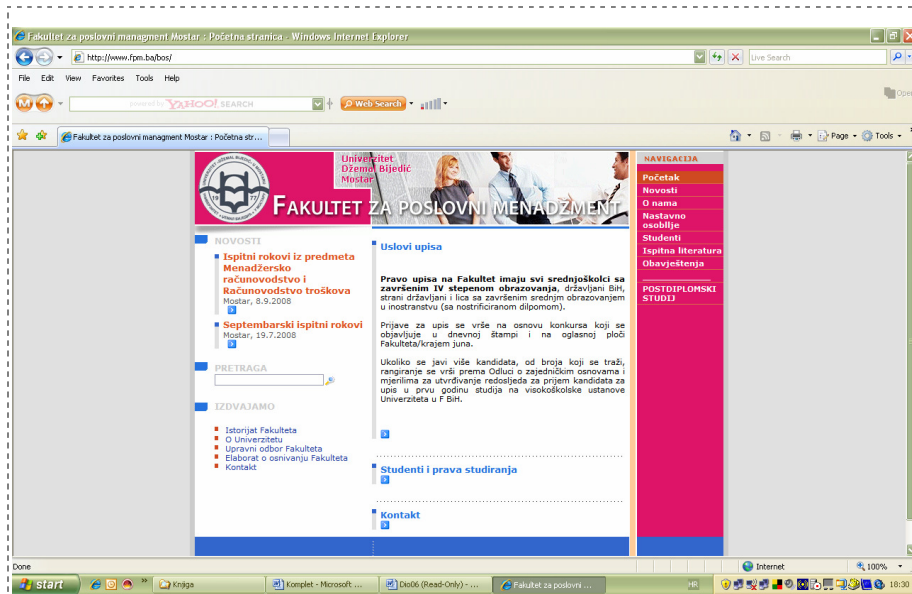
Fakultet za poslovni managment Mostar : Početna stranica - Windows Internet Explorer

http://www.fpm.ba/bos/

Live Search

File Edit View Favorites Tools Help

powered by YAHOO! SEARCH

Web Search

Fakultet za poslovni managment Mostar : Početna str...

Page Tools

Univerzitet Džemal Bijedić Mostar

FAKULTET ZA POSLOVNI MENADŽMENT

NOVOSTI

Ispitni rokovi iz predmeta Menadžersko računovodstvo i Računovodstvo troškova
Mostar, 8.9.2008

Septembarski ispitni rokovi
Mostar, 19.7.2008

PRETRAGA

IZDVAJAMO

Istorijat Fakulteta
O Univerzitetu
Upravni odbor Fakulteta
Elaborat o osnivanju Fakulteta
Kontakt

Uslovi upisa

Pravo upisa na Fakultet imaju svi srednjoškolci sa završenim IV stepenom obrazovanja, državljani BiH, strani državljani i lica sa završenim srednjim obrazovanjem u inostranstvu (sa nostrificiranom diplomom).

Prijave za upis se vrše na osnovu konkursa koji se objavljuje u dnevnoj štampi i na oglasnoj ploči Fakulteta/krajem juna.

Ukoliko se javi više kandidata, od broja koji se traži, rangiranje se vrši prema Odluci o zajedničkim osnovama i mjerilima za utvrđivanje redosljeda za prijem kandidata za upis u prvu godinu studija na visokoškolske ustanove Univerziteta u F BiH.

Studenti i prava studiranja

Kontakt

NAVIGACIJA

Početak
Novosti
O nama
Nastavno osoblje
Studenti
Ispitna literatura
Obavještenja

POSTDIPLOMSKI STUDIJ

Done

Internet

100%

start

Knjiga

Komplet - Microsoft ...

Dio06 (Read-Only) - ...

Fakultet za poslovni ...

HR

18:30